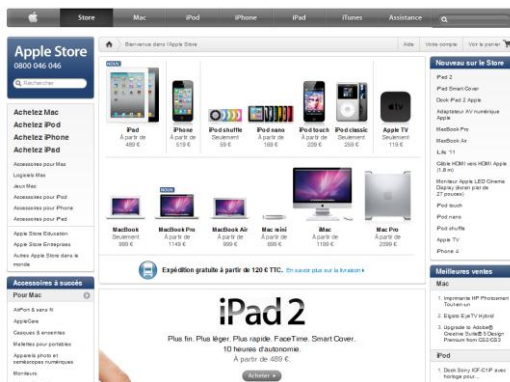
Store Mac iPod iPhone iPad iTunes Assistance

Apple Store
0800 046 046

Rechercher

Bienvenue dans l'Apple Store

Aide Votre compte Voir le panier

Achetez Mac
Achetez iPod
Achetez iPhone
Achetez iPad

Accessoires pour Mac
Logiciels Mac
Jeux Mac
Accessoires pour iPod
Accessoires pour iPhone
Accessoires pour iPad

Apple Store Éducation
Apple Store Entreprises
Autres Apple Store dans le monde

NOUV.

iPad
À partir de
489 €

iPhone
À partir de
519 €

iPod shuffle
Seulement
59 €

iPod nano
À partir de
169 €

iPod touch
À partir de
209 €

iPod classic
Seulement
249 €

Apple TV
Seulement
119 €

NOUV.

MacBook
Seulement
999 €

MacBook Pro
À partir de
1149 €

MacBook Air
À partir de
999 €

Mac mini
À partir de
699 €

iMac
À partir de
1199 €

Mac Pro
À partir de
2299 €

Expédition gratuite à partir de 120 € TTC. En savoir plus sur la livraison

Accessoires à succès
Pour Mac

AirPort & sans fil
AppleCare
Casques & enceintes
Mallettes pour portables
Appareils photo et caméscopes numériques
Moniteurs

iPad 2
Plus fin. Plus léger. Plus rapide. FaceTime. Smart Cover.
10 heures d'autonomie.
À partir de 489 €.

Acheter

Nouveau sur le Store

iPad 2
iPad Smart Cover
Dock iPad 2 Apple
Adaptateur AV numérique Apple
MacBook Pro
MacBook Air
iLife '11
Câble HDMI vers HDMI Apple (1,8 m)
Moniteur Apple LED Cinema Display (écran plat de 27 pouces)
iPod touch
iPod nano
iPod shuffle
Apple TV
iPhone 4

Meilleures ventes

Mac

1. Imprimante HP Photosmart Touch-en
2. Elgato EyeTV Hybrid
3. Upgrade to Adobe® Creative Suite® 5 Design Premium from CS3/CS3

iPod

1. Dock Sony ICF-C1iP avec horloge pour...